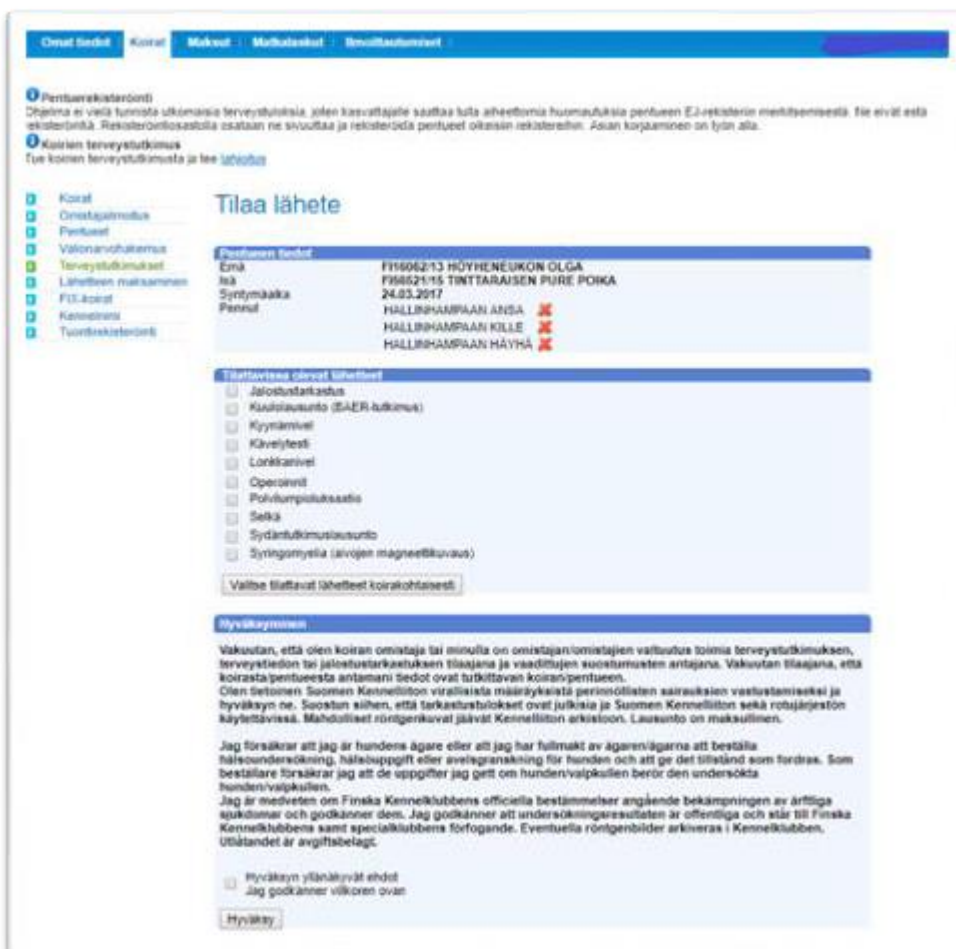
Omat tiedot | Koirat | Maksut | Matkalaskut | Ilmoittautumiset

Pentuerekisteröinti
Ohjelma ei vielä tunnista ulkomaisia terveystuloksia, joten kasvattajalle saattaa tulla aiheettomia huomautuksia pentueen EJ-rekisterin merkitsemisestä. Ne eivät estä rekisteröintiä. Rekisteröintiosastolla osataan ne sivuuttaa ja rekisteröidä pentueet oikeisiin rekistereihin. Asian korjaaminen on työn alla.
Koirien terveystutkimus
Tue koirien terveystutkimusta ja tee lahjoitus

Koirat
Omistajamuutos
Pentueet
Valionarvohakemus
Terveystutkimukset
Lähetteen maksaminen
FI/I-koirat
Kennelnimi
Tuontirekisteröinti

Tilaa lähete

Pentueen tiedot
Emä FI16062/13 HÖYHENEUKON OLGA
Isä FI56521/15 TINTTARAISEN PURE POIKA
Syntymäaika 24.03.2017
Pennut HALLINHAMPAAN ANSA
HALLINHAMPAAN KILLE
HALLINHAMPAAN HÄYHÄ

Tilattavissa olevat lähetteet
Jalostustarkastus
Kuulolausunto (BAER-tutkimus)
Kyynärnivel
Kävelytesti
Lonkkanivel
Operoinnit
Polvilumpiolluksaatio
Selkä
Sydäntutkimuslausunto
Syringomyelia (aivojen magneettikuvaus)
Valitse tilattavat lähetteet koirakohtaisesti

Hyväksyminen
Vakuutan, että olen koiran omistaja tai minulla on omistajan/omistajien valtuutus toimia terveystutkimuksen, terveystiedon tai jalostustarkastuksen tilaajana ja vaadittujen suostumusten antajana. Vakuutan tilaajana, että koirasta/pentueesta antamani tiedot ovat tutkittavan koiran/pentueen.
Olen tietoinen Suomen Kennelliiton virallisista määräyksistä perinnöllisten sairauksien vastustamiseksi ja hyväksyn ne. Suostun siihen, että tarkastustulokset ovat julkisia ja Suomen Kennelliiton sekä rotujärjestön käytettävissä. Mahdolliset röntgenkuvat jäävät Kennelliiton arkistoon. Lausunto on maksullinen.

Jag försäkrar att jag är hundens ägare eller att jag har fullmakt av ägaren/ägarna att beställa hälsoundersökning, hälsouppgift eller avelsgranskning för hunden och att ge det tillstånd som fordras. Som beställare försäkrar jag att de uppgifter jag gett om hunden/valpkullen berör den undersökta hunden/valpkullen.
Jag är medveten om Finska Kennelklubbens officiella bestämmelser angående bekämpningen av ärftliga sjukdomar och godkänner dem. Jag godkänner att undersökningsresultaten är offentliga och står till Finska Kennelklubbens samt specialklubbens förfogande. Eventuella röntgenbilder arkiveras i Kennelklubben. Utlåtandet är avgiftsbelagt.

Hyväksyn ylläolevat ehdot
Jag godkänner villkoren ovan
Hyväksy